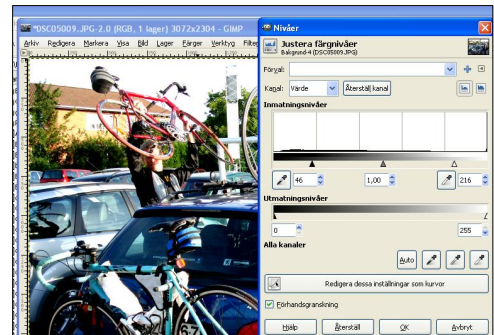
*DSC05009.JPG-2.0 (RGB, 1 lager) 3072x2304 – GIMP

Arkiv Redigera Markera Visa Bild Lager Färger Verktyg Filter

Nivåer

Justera färgnivåer
Bakgrund-4 (DSC05009.JPG)

Förval:

Kanal: Värde Återställ kanal

Inmatningsnivåer

46 1,00 216

Utmatningsnivåer

0 255

Alla kanaler

Auto

Redigera dessa inställningar som kurvor

Förhandsgranskning

Hjälp Återställ OK Avbryt